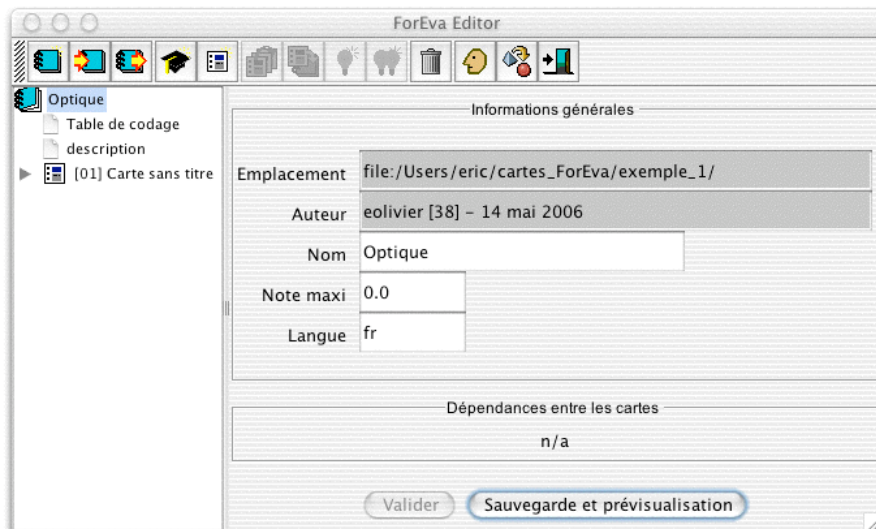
ForEva Editor

Optique
Table de codage
description
[01] Carte sans titre

Informations générales

Emplacement file:/Users/eric/cartes_ForEva/exemple_1/
Auteur eolivier [38] – 14 mai 2006
Nom Optique
Note maxi 0.0
Langue fr

Dépendances entre les cartes
n/a

Valider
Sauvegarde et prévisualisation